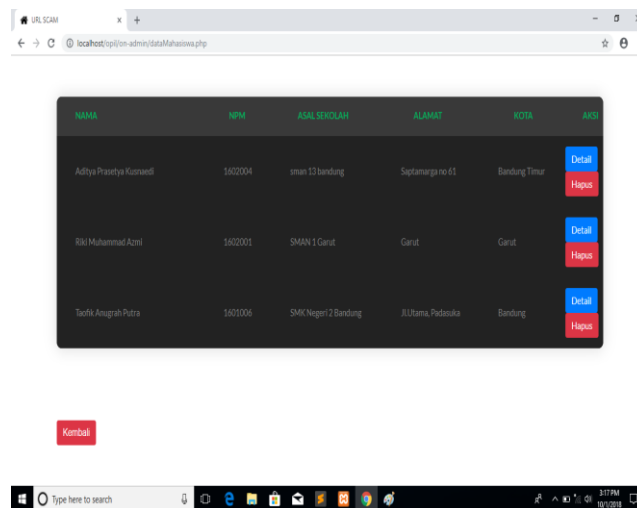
URL SCAM × +

localhost/opil/on-admin/dataMahasiswa.php

| NAMA | NPM | ASAL SEKOLAH | ALAMAT | KOTA | AKSI |
|---|---|---|---|---|---|
| Aditya Prasetya Kusnaedi | 1602004 | sman 13 bandung | Saptamarga no 61 | Bandung Timur | Detail Hapus |
| Riki Muhammad Azmi | 1602001 | SMAN 1 Garut | Garut | Garut | Detail Hapus |
| Taofik Anugrah Putra | 1601006 | SMK Negeri 2 Bandung | Jl.Utama, Padasuka | Bandung | Detail Hapus |

Kembali

Type here to search

3:17 PM
10/1/2018